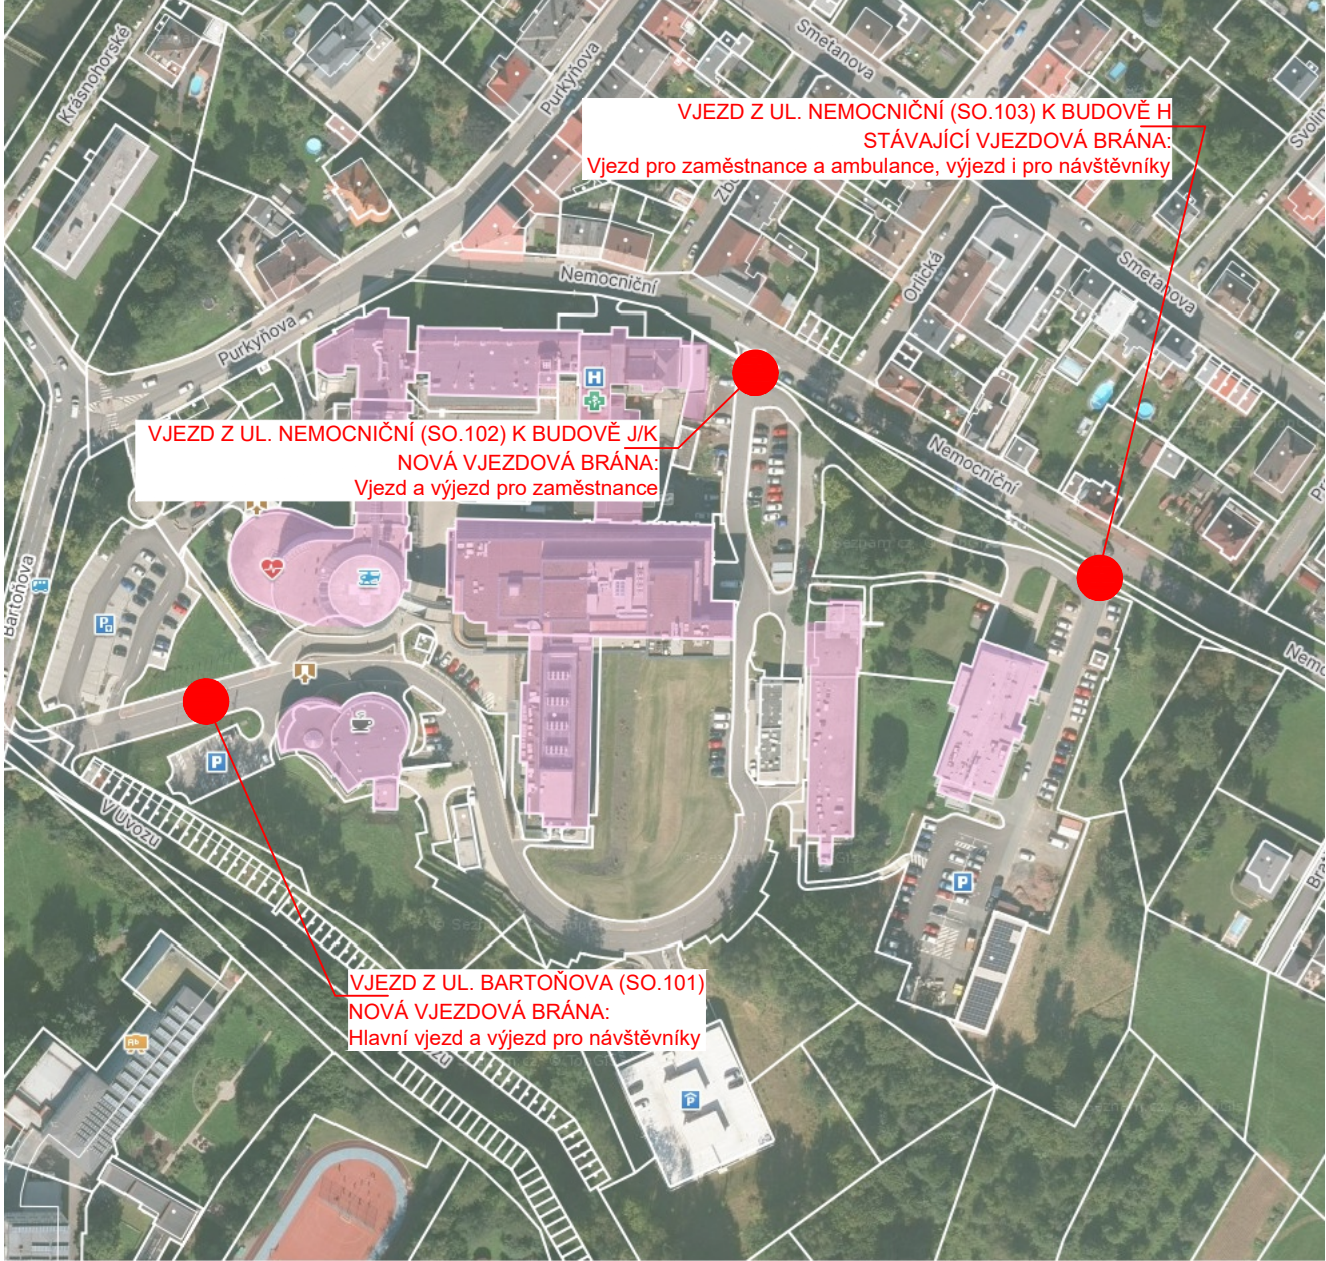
Krásnohorské
Purkyňova
Smetanova
Svoli
VJEZD Z UL. NEMOCNIČNÍ (SO.103) K BUDOVĚ H
STÁVAJÍCÍ VJEZDOVÁ BRÁNA:
Vjezd pro zaměstnance a ambulance, výjezd i pro návštěvníky
Zbo
Nemocniční
Orlická
Smetanova
Purkyňova
VJEZD Z UL. NEMOCNIČNÍ (SO.102) K BUDOVĚ J/K
NOVÁ VJEZDOVÁ BRÁNA:
Vjezd a výjezd pro zaměstnance
Nemocniční
Bartoňova
Nem
V Úvozu
Bra
VJEZD Z UL. BARTOŇOVA (SO.101)
NOVÁ VJEZDOVÁ BRÁNA:
Hlavní vjezd a výjezd pro návštěvníky